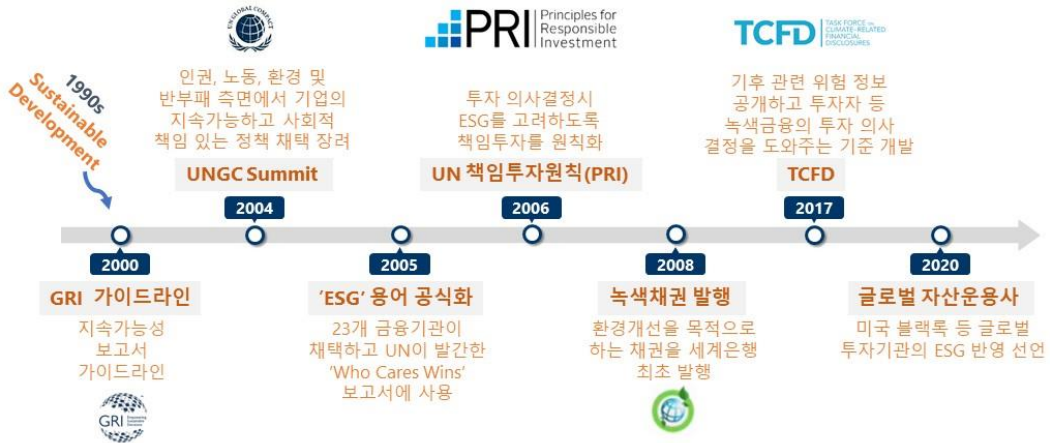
1990s
Sustainable Development

2000
GRI 가이드라인
지속가능성 보고서 가이드라인
GRI

UN GLOBAL COMPACT
인권, 노동, 환경 및 반부패 측면에서 기업의 지속가능하고 사회적 책임 있는 정책 채택 장려
UNGC Summit
2004

2005
'ESG' 용어 공식화
23개 금융기관이 채택하고 UN이 발간한 'Who Cares Wins' 보고서에 사용

PRI Principles for Responsible Investment
투자 의사결정시 ESG를 고려하도록 책임투자를 원칙화
UN 책임투자원칙(PRI)
2006

2008
녹색채권 발행
환경개선을 목적으로 하는 채권을 세계은행 최초 발행

TCFD TASK FORCE ON CLIMATE-RELATED FINANCIAL DISCLOSURES
기후 관련 위험 정보 공개하고 투자자 등 녹색금융의 투자 의사 결정을 도와주는 기준 개발
TCFD
2017

2020
글로벌 자산운용사
미국 블랙록 등 글로벌 투자기관의 ESG 반영 선언